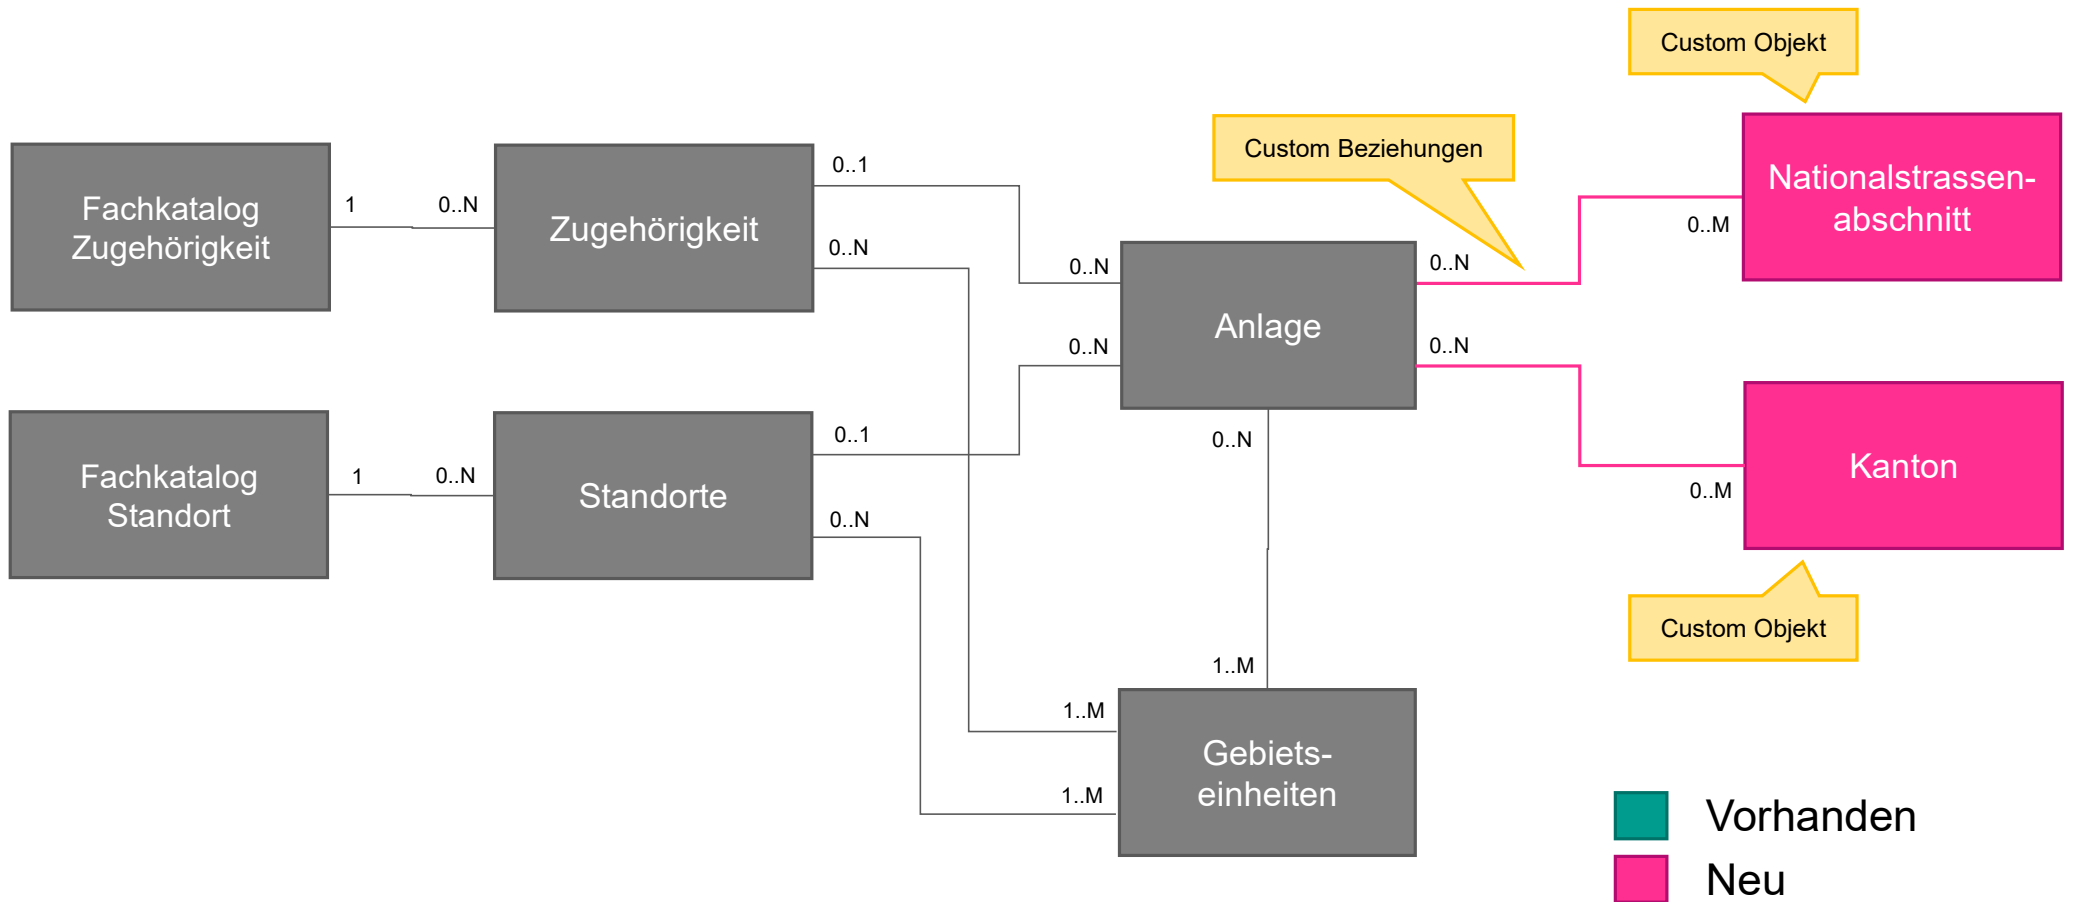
Custom Objekt

Custom Beziehungen

Fachkatalog Zugehörigkeit

1

0..N

Zugehörigkeit

0..1

0..N

0..N

Anlage

0..N

0..M

Nationalstrassenabschnitt

0..N

0..N

Fachkatalog Standort

1

0..N

Standorte

0..1

0..N

0..N

Kanton

0..M

Custom Objekt

1..M

1..M

Gebietseinheiten

1..M

Vorhanden

Neu